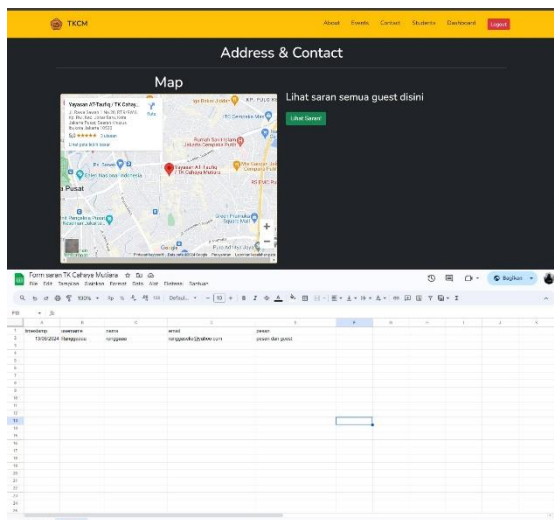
TKCM

About Events Contact Students Dashboard Logout

Address & Contact

Map

Yayasan Al-Taufiq / TK Cahay...

4.5 ★★★★★ 3 ulasan

Lihat peta lebih besar

Rute

Yayasan Al-Taufiq / TK Cahaya Mulia

Rumah Sakit Islam Jakarta Cempaka Putih

RS Cempaka Putih

Pusat

Google

Lihat saran semua guest disini

Lihat Saran!

Form saran TK Cahaya Mulliara

File Edit Tampilan Sisipkan Format Data Alat Ekstensi Bantuan

Bagikan

100%

Default...

10

F18

| | A | B | C | D | E | F | G | H | I | J | K |
|---|---|---|---|---|---|---|---|---|---|---|---|
| 1 | timestamp | username | nama | email | pesan | | | | | | |
| 2 | 13/06/2024 | Ranggaaaa | ranggaaa | ranggaaaforfun@yahoo.com | pesan dari guest | | | | | | |
| 3 | | | | | | | | | | | |
| 4 | | | | | | | | | | | |
| 5 | | | | | | | | | | | |
| 6 | | | | | | | | | | | |
| 7 | | | | | | | | | | | |
| 8 | | | | | | | | | | | |
| 9 | | | | | | | | | | | |
| 10 | | | | | | | | | | | |
| 11 | | | | | | | | | | | |
| 12 | | | | | | | | | | | |
| 13 | | | | | | | | | | | |
| 14 | | | | | | | | | | | |
| 15 | | | | | | | | | | | |
| 16 | | | | | | | | | | | |
| 17 | | | | | | | | | | | |
| 18 | | | | | | | | | | | |
| 19 | | | | | | | | | | | |
| 20 | | | | | | | | | | | |
| 21 | | | | | | | | | | | |
| 22 | | | | | | | | | | | |
| 23 | | | | | | | | | | | |
| 24 | | | | | | | | | | | |
| 25 | | | | | | | | | | | |